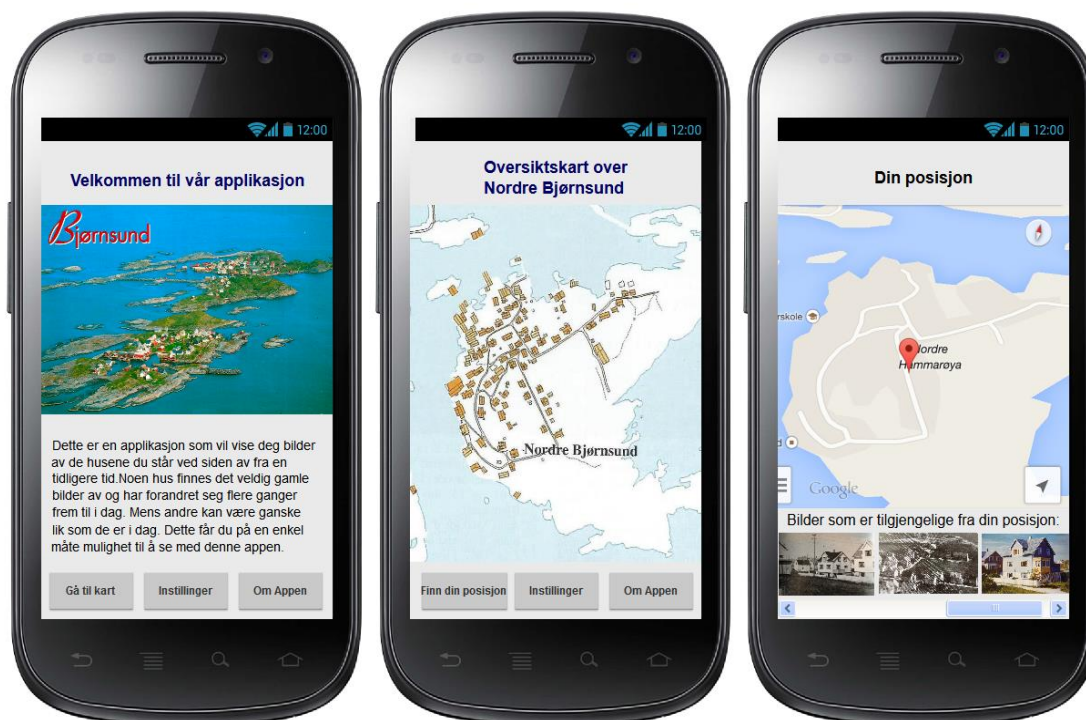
12:00

Velkommen til vår applikasjon

Bjørnsund

Dette er en applikasjon som vil vise deg bilder av de husene du står ved siden av fra en tidligere tid.Noen hus finnes det veldig gamle bilder av og har forandret seg flere ganger frem til i dag. Mens andre kan være ganske lik som de er i dag. Dette får du på en enkel måte mulighet til å se med denne appen.

Gå til kart | Instillinger | Om Appen

12:00

Oversiktskart over Nordre Bjørnsund

Nordre Bjørnsund

Finn din posisjon | Instillinger | Om Appen

12:00

Din posisjon

rskole

Nordre Hammarøya

Google

Bilder som er tilgjengelige fra din posisjon: